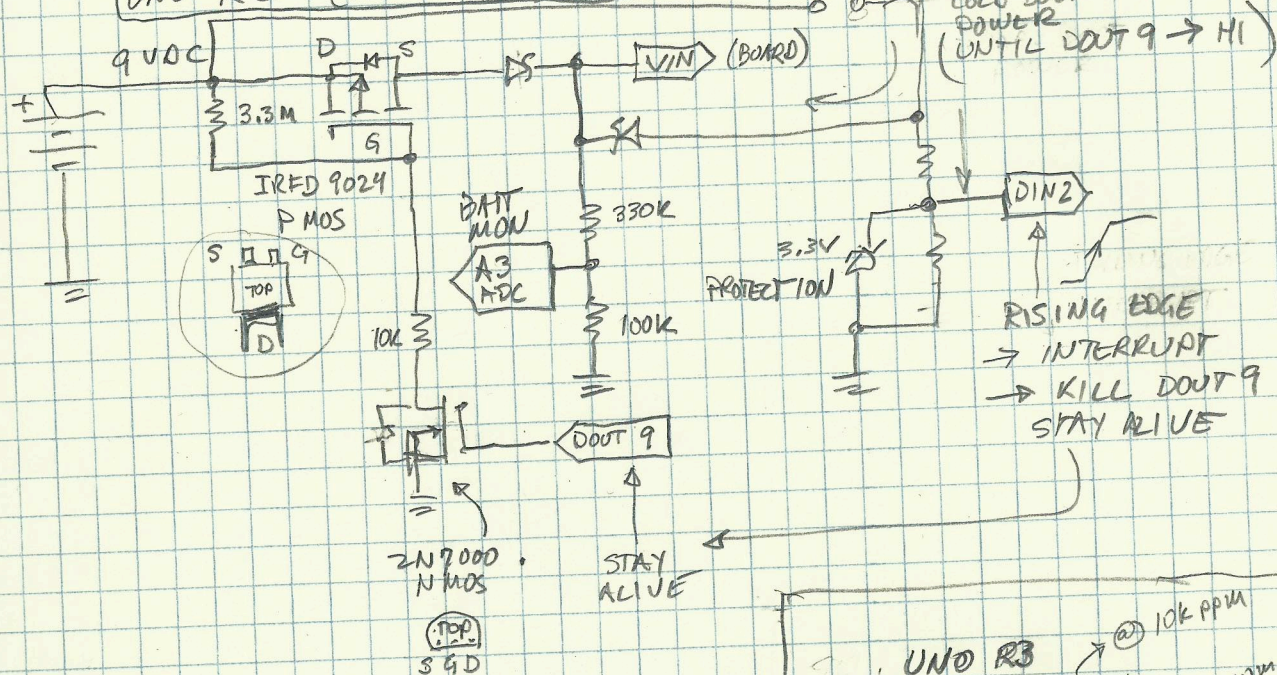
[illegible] POWER (UNTIL DOUT 9 → HI)

9 VDC

D S

G

3.3M

IRFD 9024

P MOS

S G

TOP

D

VIN (BOARD)

BATT MON

330K

A3 ADC

100K

10K

DOUT 9

2N7000 N MOS

TOP

S G D

STAY ALIVE

3.3V

PROTECTION

DIN2

RISING EDGE

→ INTERRUPT

→ KILL DOUT 9

STAY ALIVE

UNO R3

@ 10k ppm